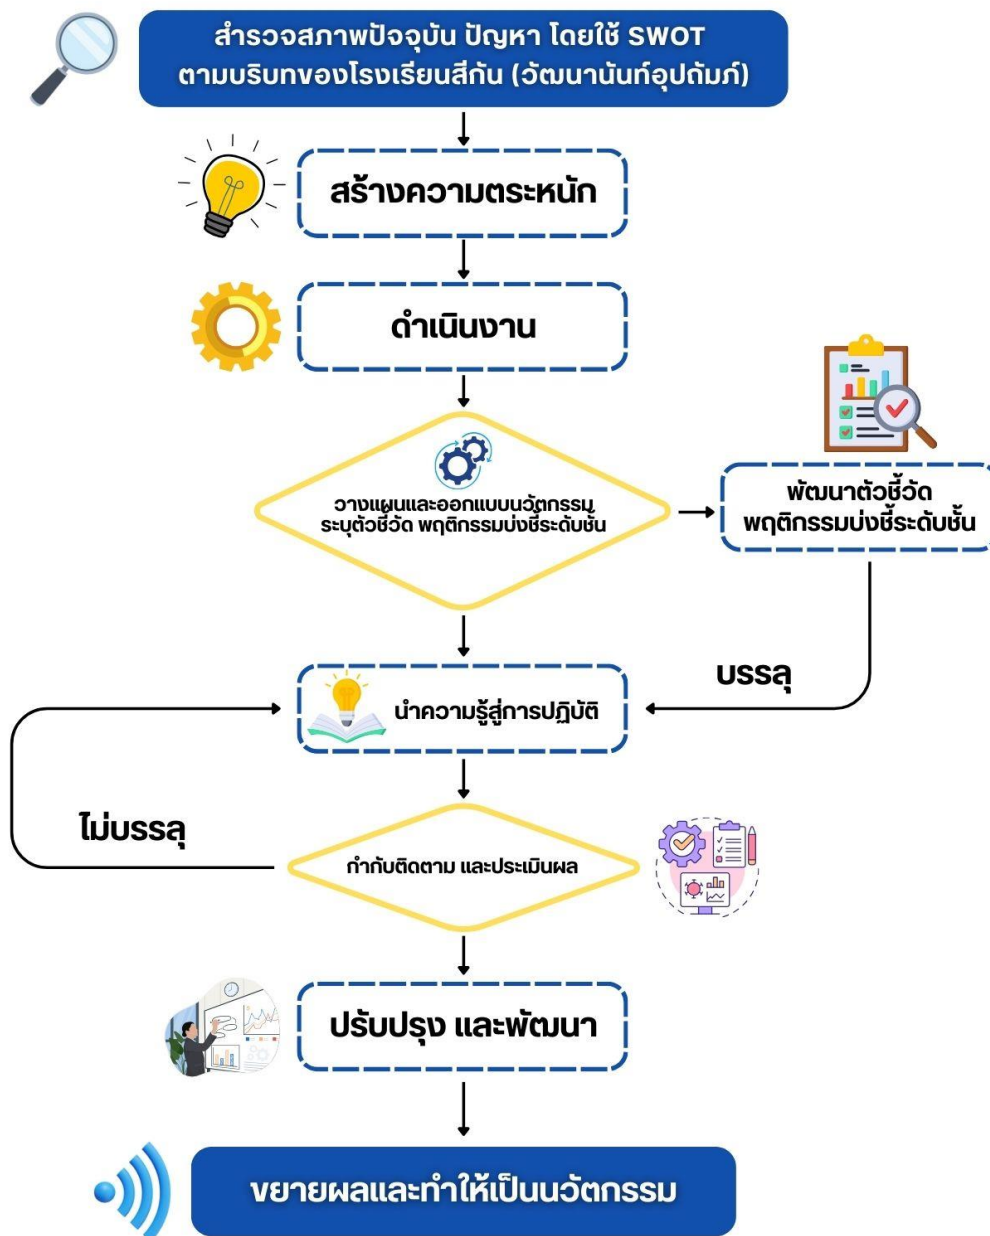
สำรวจสภาพปัจจุบัน ปัญหา โดยใช้ SWOT ตามบริบทของโรงเรียนสีกัน (วัฒนานันท์อุปถัมภ์)

สร้างความตระหนัก

ดำเนินงาน

วางแผนและออกแบบนวัตกรรม ระบุตัวชี้วัด พฤติกรรมบ่งชี้ระดับชั้น

พัฒนาตัวชี้วัด พฤติกรรมบ่งชี้ระดับชั้น

บรรลุ

นำความรู้สู่การปฏิบัติ

ไม่บรรลุ

กำกับติดตาม และประเมินผล

ปรับปรุง และพัฒนา

ขยายผลและทำให้เป็นนวัตกรรม